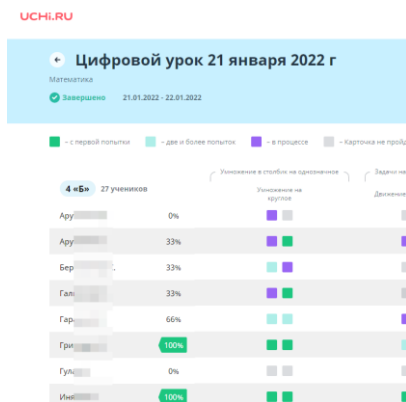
UCHi.RU

Цифровой урок 21 января 2022 г

Математика

Завершено 21.01.2022 - 22.01.2022

– с первой попытки – две и более попыток – в процессе – Карточка не пройд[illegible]

4 «Б» 27 учеников

Умножение в столбик на однозначное

Умножение на круглое

Задачи на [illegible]

Движени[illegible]

| | | |
|---|---|---|
| Ару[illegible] | 0% | |
| Ару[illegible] | 33% | |
| Бер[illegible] | 33% | |
| Гал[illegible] | 33% | |
| Гар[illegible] | 66% | |
| Гри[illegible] | 100% | |
| Гул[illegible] | 0% | |
| Ин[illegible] | 100% | |